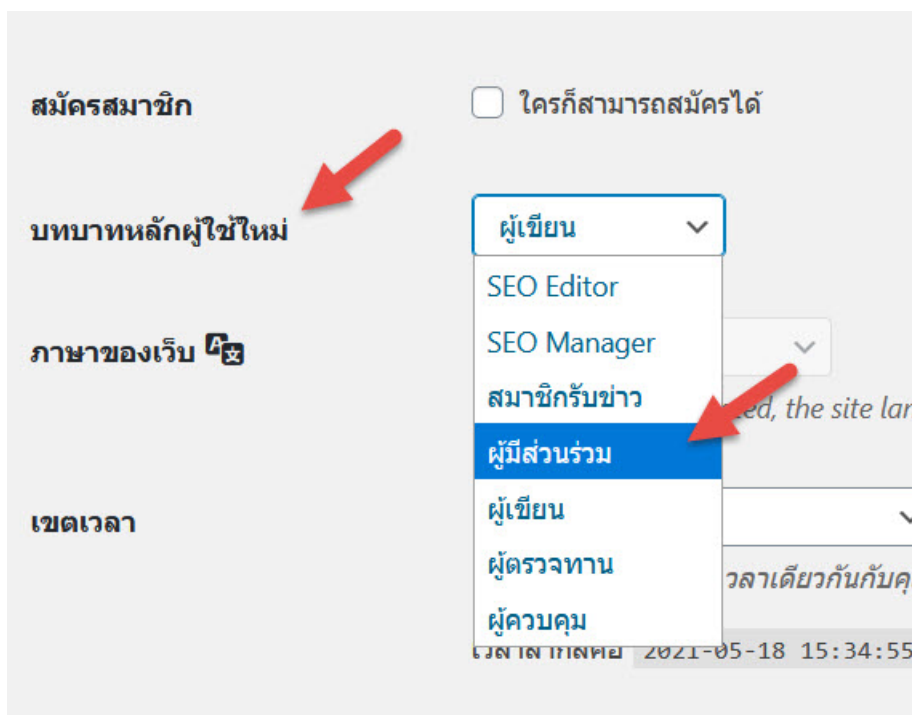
สมัครสมาชิก

ใครก็สามารถสมัครได้

บทบาทหลักผู้ใช้ใหม่

ผู้เขียน

SEO Editor

SEO Manager

สมาชิกรับข่าว

ผู้มีส่วนร่วม

ผู้เขียน

ผู้ตรวจทาน

ผู้ควบคุม

ภาษาของเว็บ

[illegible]ed, the site lan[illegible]

เขตเวลา

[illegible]วลาเดียวกันกับคุ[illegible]

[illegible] 2021-05-18 15:34:55